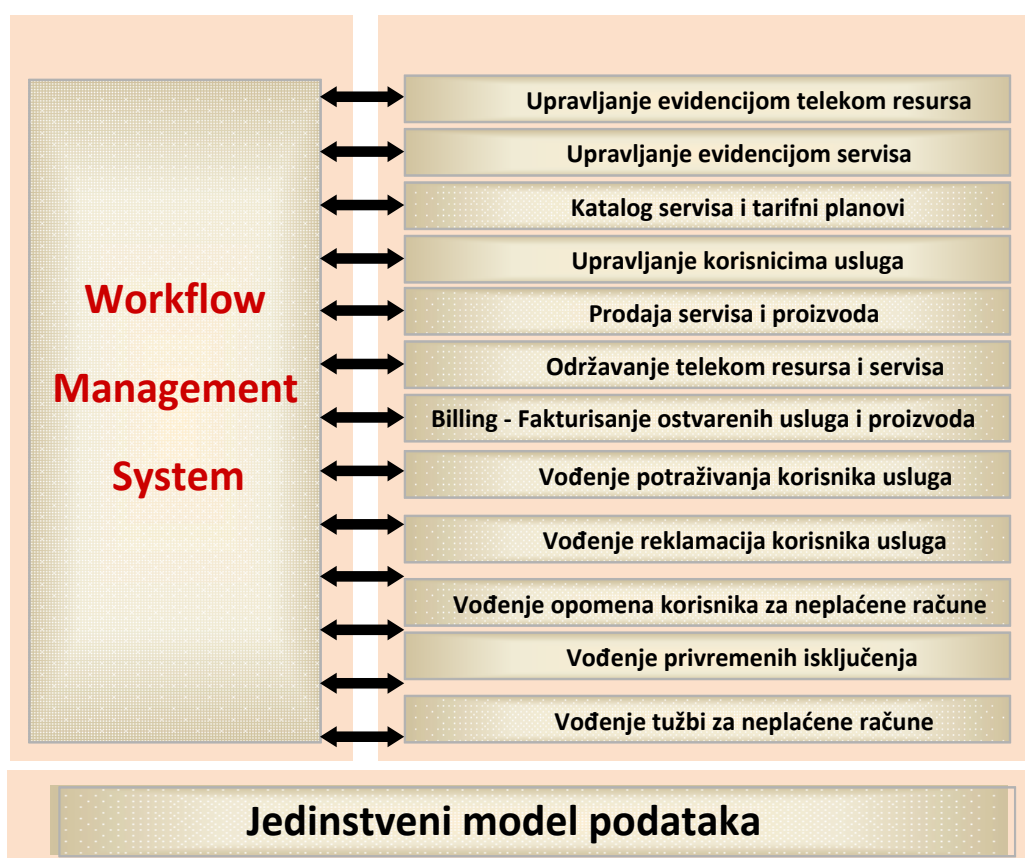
Workflow Management System

Upravljanje evidencijom telekom resursa

Upravljanje evidencijom servisa

Katalog servisa i tarifni planovi

Upravljanje korisnicima usluga

Prodaja servisa i proizvoda

Održavanje telekom resursa i servisa

Billing - Fakturisanje ostvarenih usluga i proizvoda

Vođenje potraživanja korisnika usluga

Vođenje reklamacija korisnika usluga

Vođenje opomena korisnika za neplaćene račune

Vođenje privremenih isključenja

Vođenje tužbi za neplaćene račune

Jedinstveni model podataka